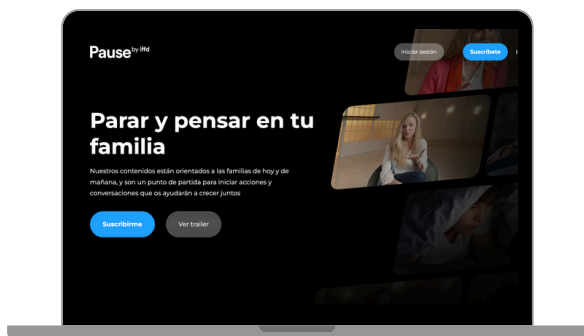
Pause by iffd

Iniciar sesión

Suscríbete

Parar y pensar en tu familia

Nuestros contenidos están orientados a las familias de hoy y de mañana, y son un punto de partida para iniciar acciones y conversaciones que os ayudarán a crecer juntos

Suscribirme

Ver trailer